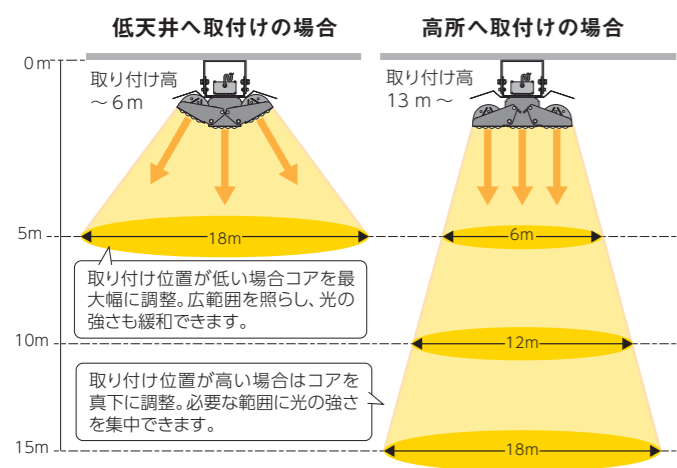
低天井へ取付けの場合

高所へ取付けの場合

0m

取り付け高
～6ｍ

取り付け高
13ｍ～

5m

18m

6m

取り付け位置が低い場合コアを最大幅に調整。広範囲を照らし、光の強さも緩和できます。

10m

12m

取り付け位置が高い場合はコアを真下に調整。必要な範囲に光の強さを集中できます。

15m

18m